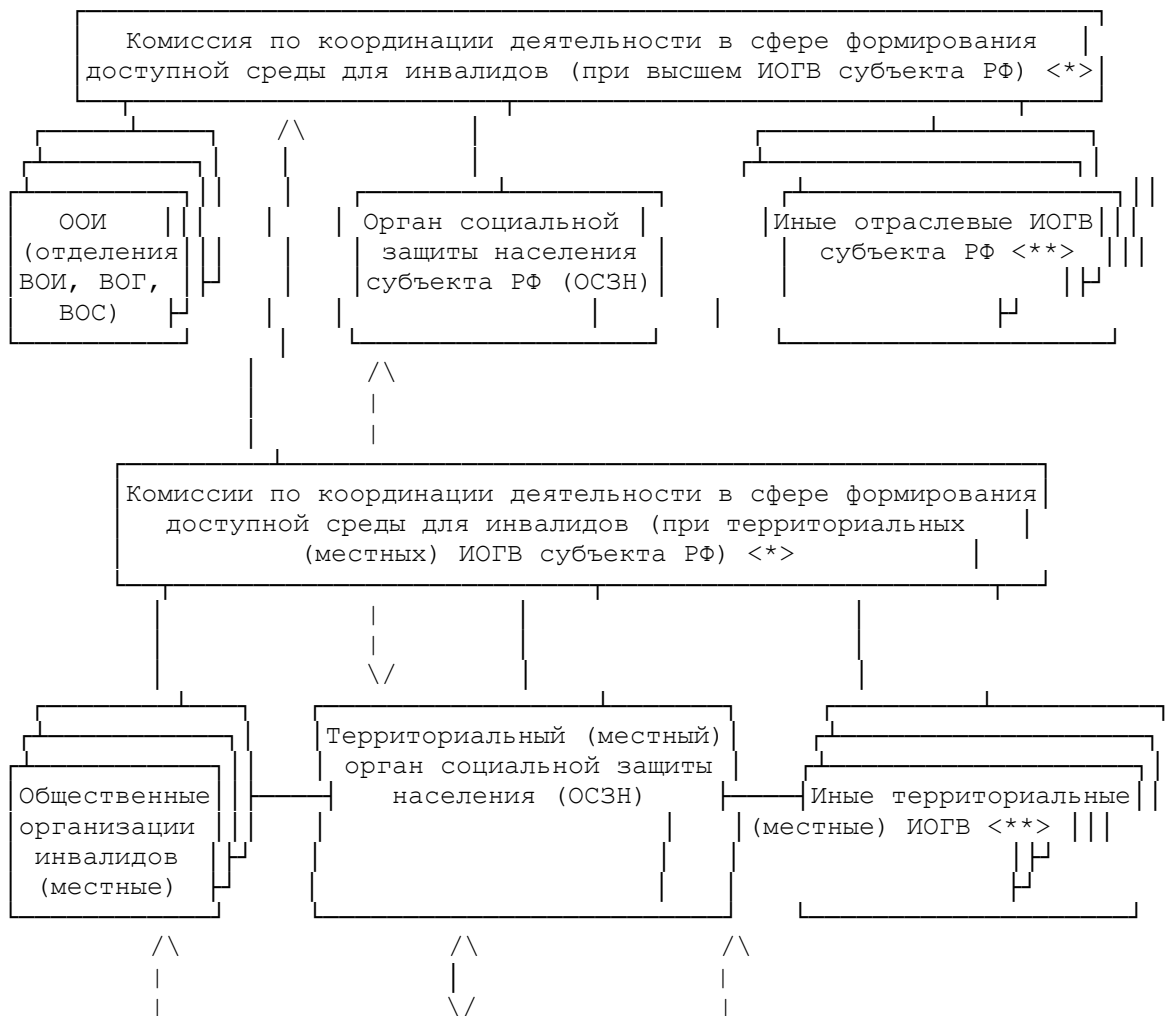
Комиссия по координации деятельности в сфере формирования доступной среды для инвалидов (при высшем ИОГВ субъекта РФ) <*>

ООИ (отделения ВОИ, ВОГ, ВОС)

Орган социальной защиты населения субъекта РФ (ОСЗН)

Иные отраслевые ИОГВ субъекта РФ <**>

Комиссии по координации деятельности в сфере формирования доступной среды для инвалидов (при территориальных (местных) ИОГВ субъекта РФ) <*>

Общественные организации инвалидов (местные)

Территориальный (местный) орган социальной защиты населения (ОСЗН)

Иные территориальные (местные) ИОГВ <**>